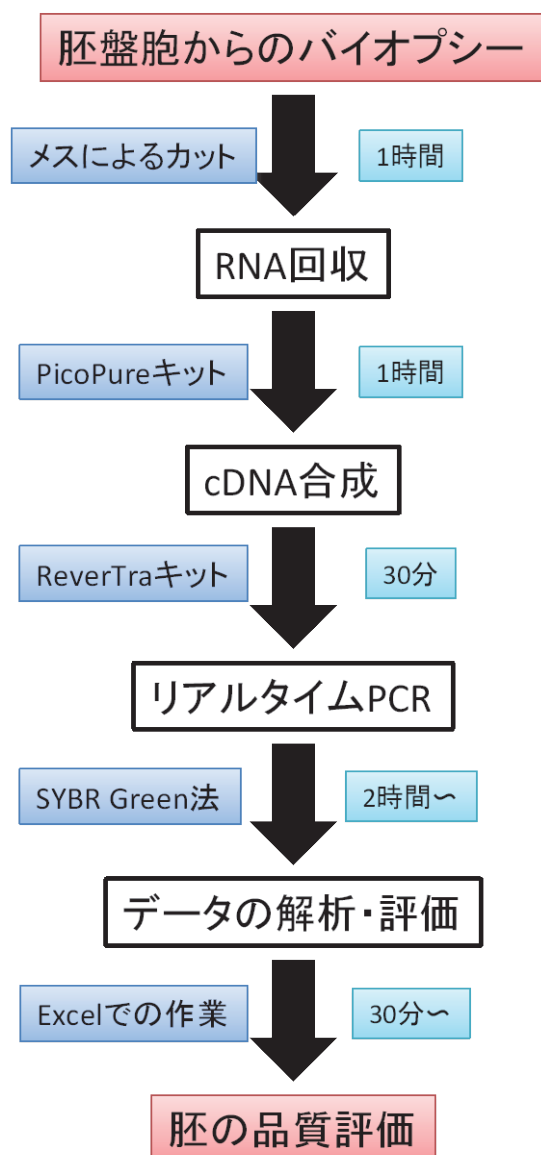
胚盤胞からのバイオプシー

メスによるカット

1時間

RNA回収

PicoPureキット

1時間

cDNA合成

ReverTraキット

30分

リアルタイムPCR

SYBR Green法

2時間〜

データの解析・評価

Excelでの作業

30分〜

胚の品質評価